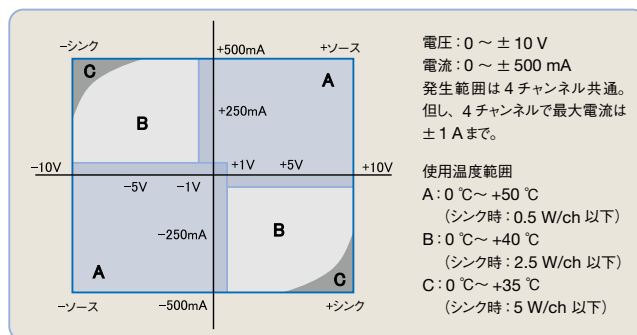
−シンク
+500mA
+ソース
C
A
B
+250mA
−10V
+1V
+5V
+10V
−5V
−1V
−250mA
B
A
C
−ソース
−500mA
+シンク

電圧：0 ～ ± 10 V
電流：0 ～ ± 500 mA
発生範囲は 4 チャンネル共通。
但し、4 チャンネルで最大電流は ± 1 A まで。

使用温度範囲
A：0 ℃～ +50 ℃
（シンク時：0.5 W/ch 以下）
B：0 ℃～ +40 ℃
（シンク時：2.5 W/ch 以下）
C：0 ℃～ +35 ℃
（シンク時：5 W/ch 以下）